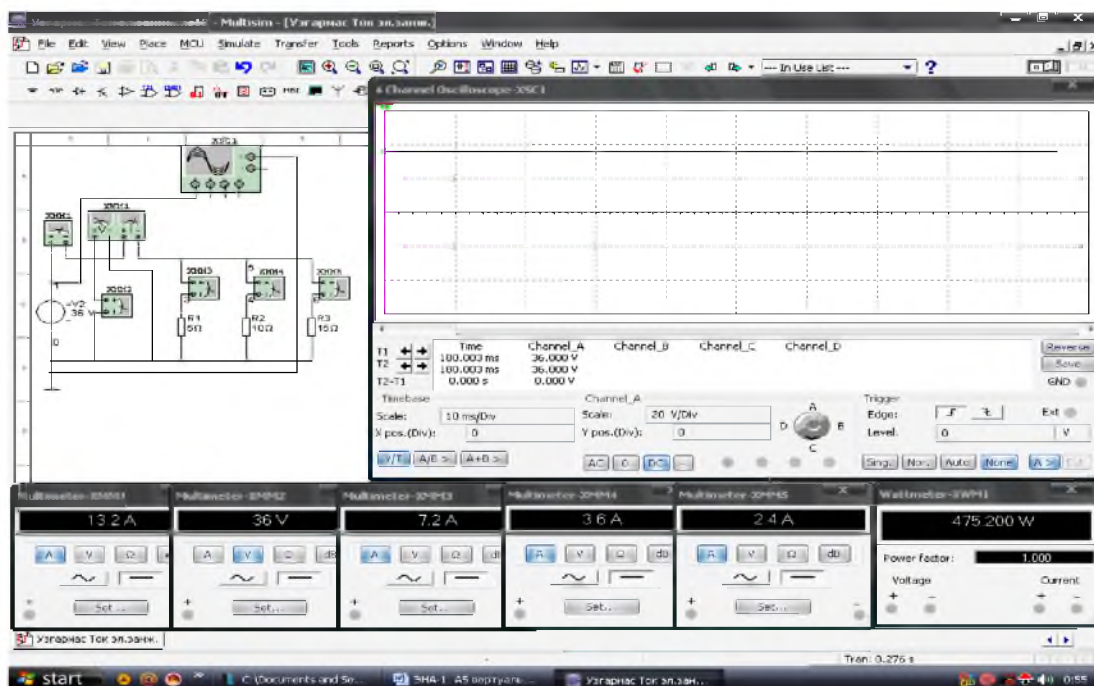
Multisim - [Узгармас Ток эл.занж.]

File Edit View Place MCU Simulate Transfer Tools Reports Options Window Help

--- In Use List ---

4 Channel Oscilloscope-XSC1

XSC1

XMM1 XWM1 XMM2 XMM3 XMM4 XMM5

V2 36 V

R1 5Ω R2 10Ω R3 15Ω

0

| | Time | Channel_A | Channel_B | Channel_C | Channel_D |
|---|---|---|---|---|---|
| T1 | 100.003 ms | 36.000 V | | | |
| T2 | 100.003 ms | 36.000 V | | | |
| T2-T1 | 0.000 s | 0.000 V | | | |

Reverse
Save
GND

Timebase
Scale: 10 ms/Div
X pos.(Div): 0
Y/T A/B > A+B >

Channel_A
Scale: 20 V/Div
Y pos.(Div): 0
AC 0 DC

A B C D

Trigger
Edge:
Level: 0 V
Ext
Sing. Nor. Auto None A >

Multimeter-XMM1
13.2 A
A V Ω dB
Set...

Multimeter-XMM2
36 V
A V Ω dB
Set...

Multimeter-XMM3
7.2 A
A V Ω dB
Set...

Multimeter-XMM4
3.6 A
A V Ω dB
Set...

Multimeter-XMM5
2.4 A
A V Ω dB
Set...

Wattmeter-XWM1
475.200 W
Power factor: 1.000
Voltage Current

Узгармас Ток эл.занж.

Tran: 0.276 s

start C:\Documents and Se... ЭНА-1 А5 вертуаль... Узгармас Ток эл.занж... 0:55